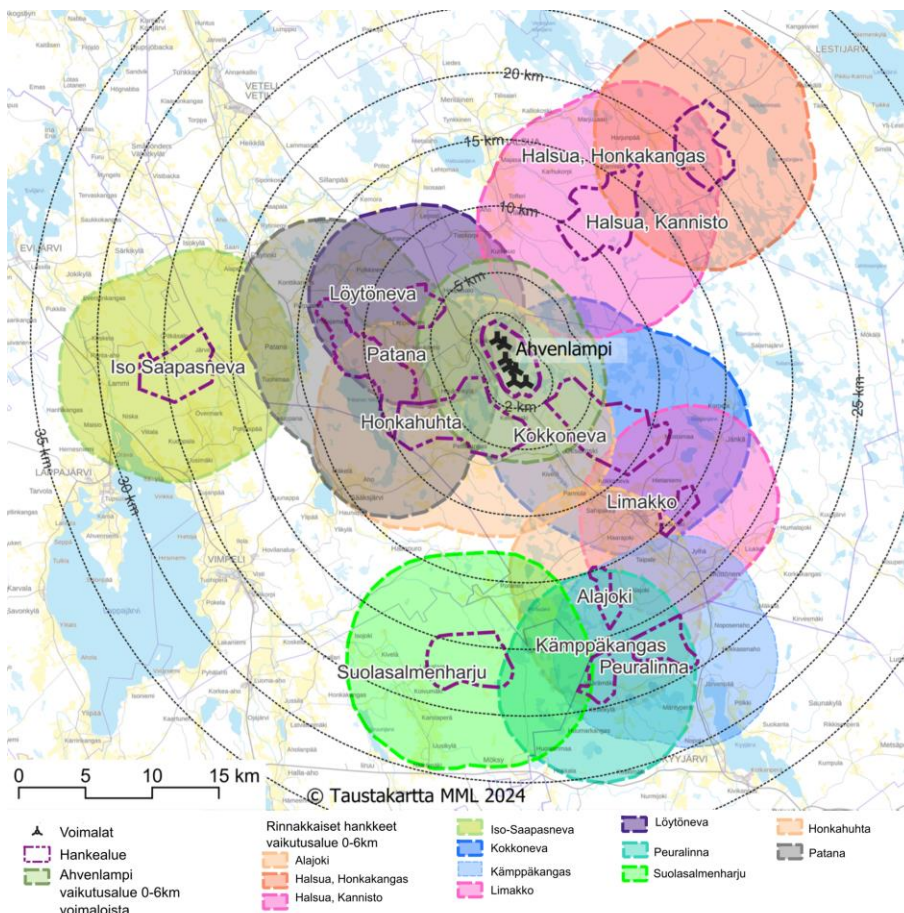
20 km
15 km
10 km
5 km
2 km
25 km
30 km
35 km
Halsua, Honkakangas
Halsua, Kannisto
Löytöneva
Patana
Ahvenlampi
Iso Saapasneva
Honkahuhta
Kokkoneva
Limakko
Alajoki
Kämppäkangas
Peuralinna
Suolasalmenharju
VETELI
EVIJÄRVI
LAPPAJÄRVI
VIMPELI
LESTIJÄRVI
KYYJÄRVI

0 5 10 15 km
© Taustakartta MML 2024

Voimalat
Hankealue
Ahvenlampi vaikutusalue 0-6km voimaloista
Rinnakkaiset hankkeet vaikutusalue 0-6km
Alajoki
Halsua, Honkakangas
Halsua, Kannisto
Iso-Saapasneva
Kokkoneva
Kämppäkangas
Limakko
Löytöneva
Peuralinna
Suolasalmenharju
Honkahuhta
Patana